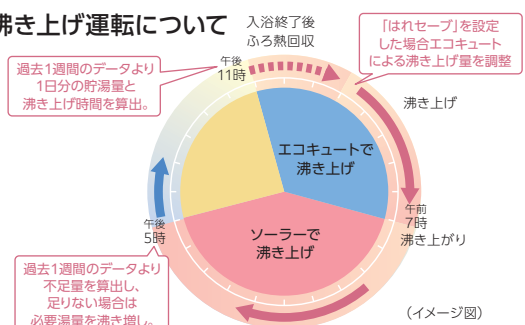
沸き上げ運転について

入浴終了後
ふろ熱回収

「はれセーブ」を設定
した場合エコキュート
による沸き上げ量を調整

過去1週間のデータより
1日分の貯湯量と
沸き上げ時間を算出。

午後
11時

沸き上げ

エコキュートで
沸き上げ

午前
7時
沸き上がり

ソーラーで
沸き上げ

午後
5時

過去1週間のデータより
不足量を算出し、
足りない場合は
必要湯量を沸き増し。

（イメージ図）